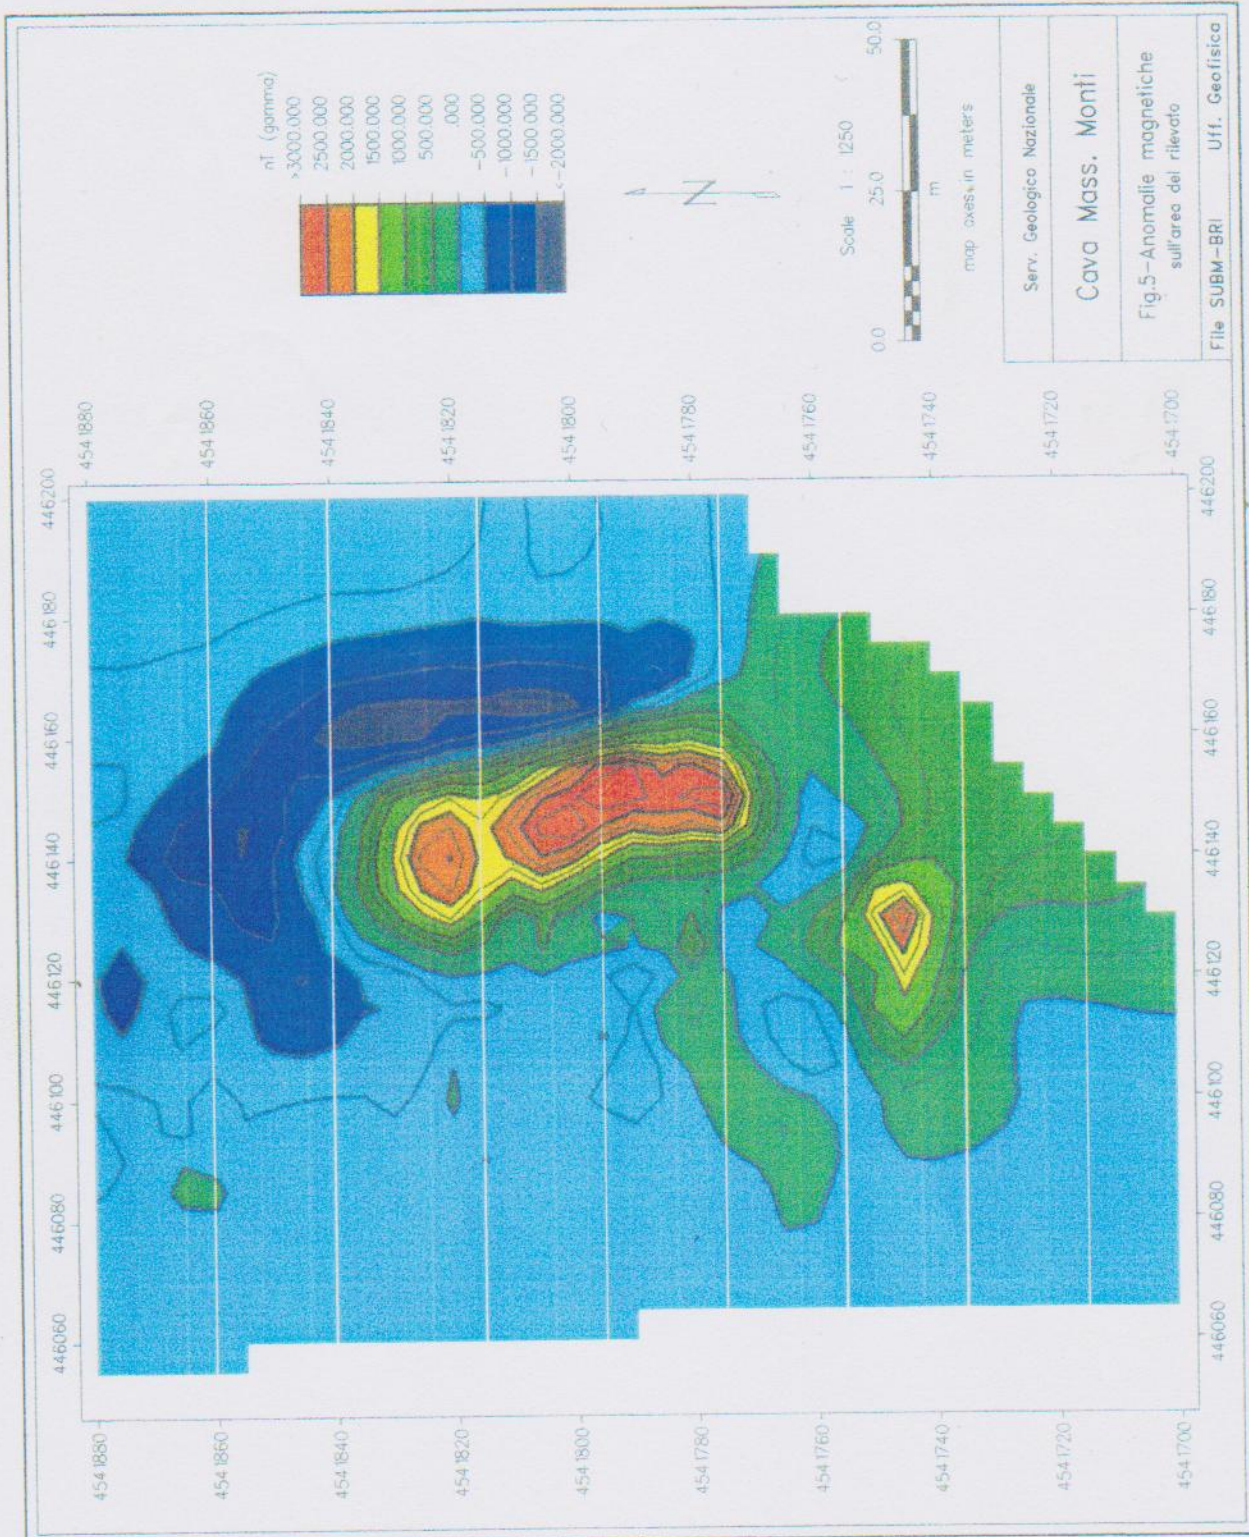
nT (gamma)
>3000.000
2500.000
2000.000
1500.000
1000.000
500.000
.000
-500.000
-1000.000
-1500.000
<-2000.000

N

Scale 1 : 1250
0.0 25.0 50.0
m
map axes in meters

Serv. Geologico Nazionale

Cava Mass. Monti

Fig.5-Anomalie magnetiche sull'area del rilevato

File SUBM-BRI Uff. Geofisica

446060 446080 446100 446120 446140 446160 446180 446200

4541880 4541860 4541840 4541820 4541800 4541780 4541760 4541740 4541720 4541700